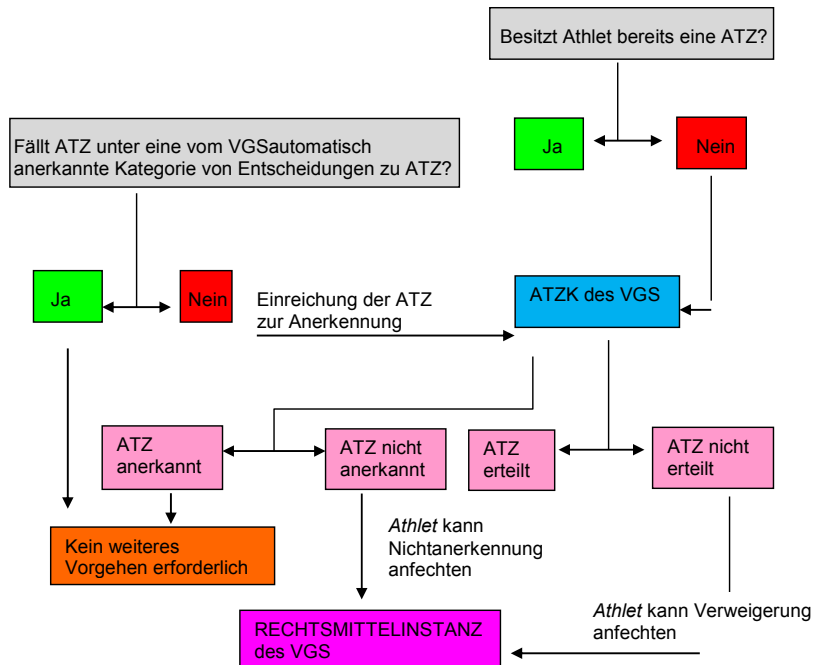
Besitzt Athlet bereits eine ATZ?

Ja

Nein

Fällt ATZ unter eine vom VGSautomatisch anerkannte Kategorie von Entscheidungen zu ATZ?

Ja

Nein

Einreichung der ATZ zur Anerkennung

ATZK des VGS

ATZ anerkannt

ATZ nicht anerkannt

ATZ erteilt

ATZ nicht erteilt

Kein weiteres Vorgehen erforderlich

*Athlet* kann Nichtanerkennung anfechten

*Athlet* kann Verweigerung anfechten

RECHTSMITTELINSTANZ des VGS